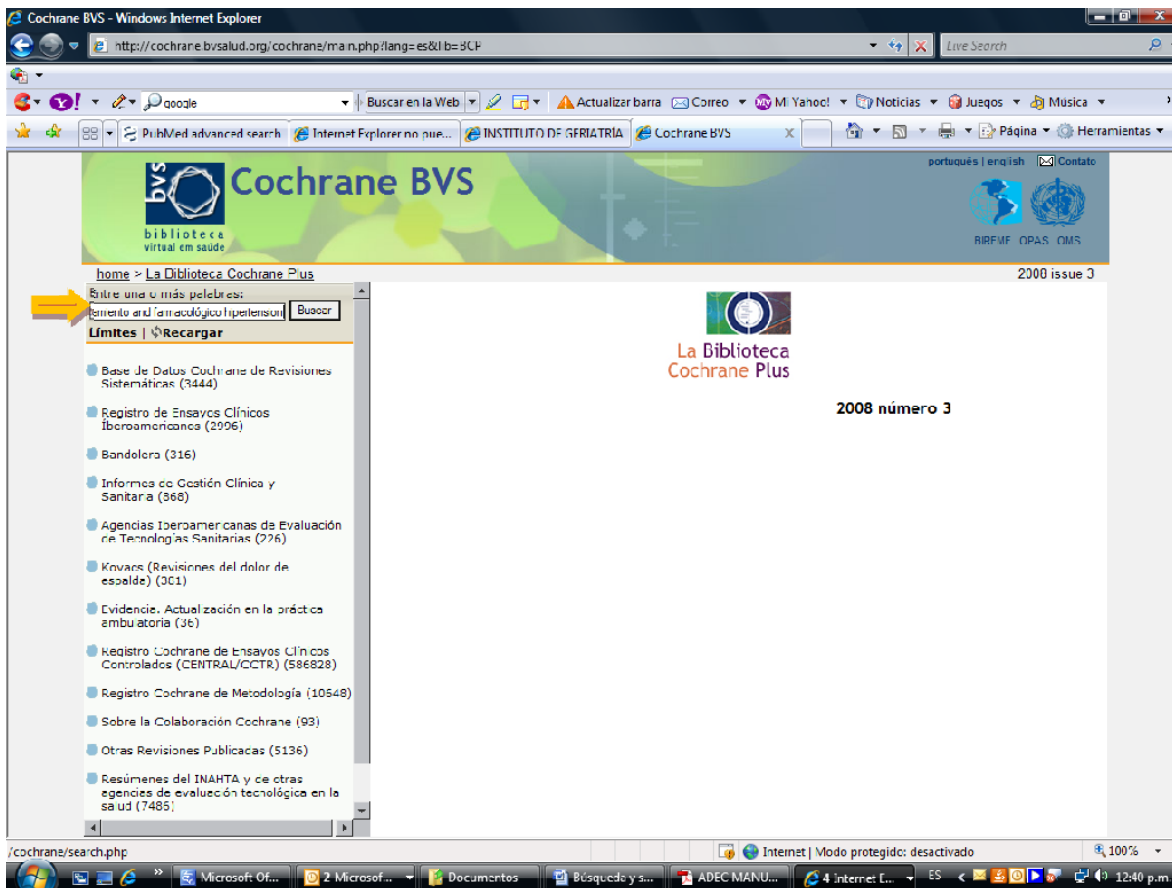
Cochrane BVS - Windows Internet Explorer

http://cochrane.bvsalud.org/cochrane/main.php?lang=es&lib=BCP

Live Search

google

Buscar en la Web

Actualizar barra

Correo

Mi Yahoo!

Noticias

Juegos

Música

PubMed advanced search

Internet Explorer no pue...

INSTITUTO DE GERIATRÍA

Cochrane BVS

Página

Herramientas

português | english

Contato

bvs

biblioteca virtual em saúde

Cochrane BVS

BIREME OPAS OMS

home > La Biblioteca Cochrane Plus

2008 issue 3

Entre una o más palabras:

tamiento and farmacológico hipertension

Buscar

Límites | Recargar

Base de Datos Cochrane de Revisiones Sistemáticas (3444)

Registro de Ensayos Clínicos Iberoamericanos (2906)

Bandolera (316)

Informes de Gestión Clínica y Sanitaria (368)

Agencias Iberoamericanas de Evaluación de Tecnologías Sanitarias (226)

Kovacs (Revisiones del dolor de espalda) (301)

Evidencia. Actualización en la práctica ambulatoria (36)

Registro Cochrane de Ensayos Clínicos Controlados (CENTRAL/CCTR) (586828)

Registro Cochrane de Metodología (10548)

Sobre la Colaboración Cochrane (93)

Otras Revisiones Publicadas (5136)

Resúmenes del INAHTA y de otras agencias de evaluación tecnológica en la salud (7485)

La Biblioteca Cochrane Plus

2008 número 3

/cochrane/search.php

Internet | Modo protegido: desactivado

100%

Microsoft: Of...

2 Microsof...

Documentos

Búsqueda y s...

ADEC MANU...

4 Internet E...

ES

12:40 p.m.